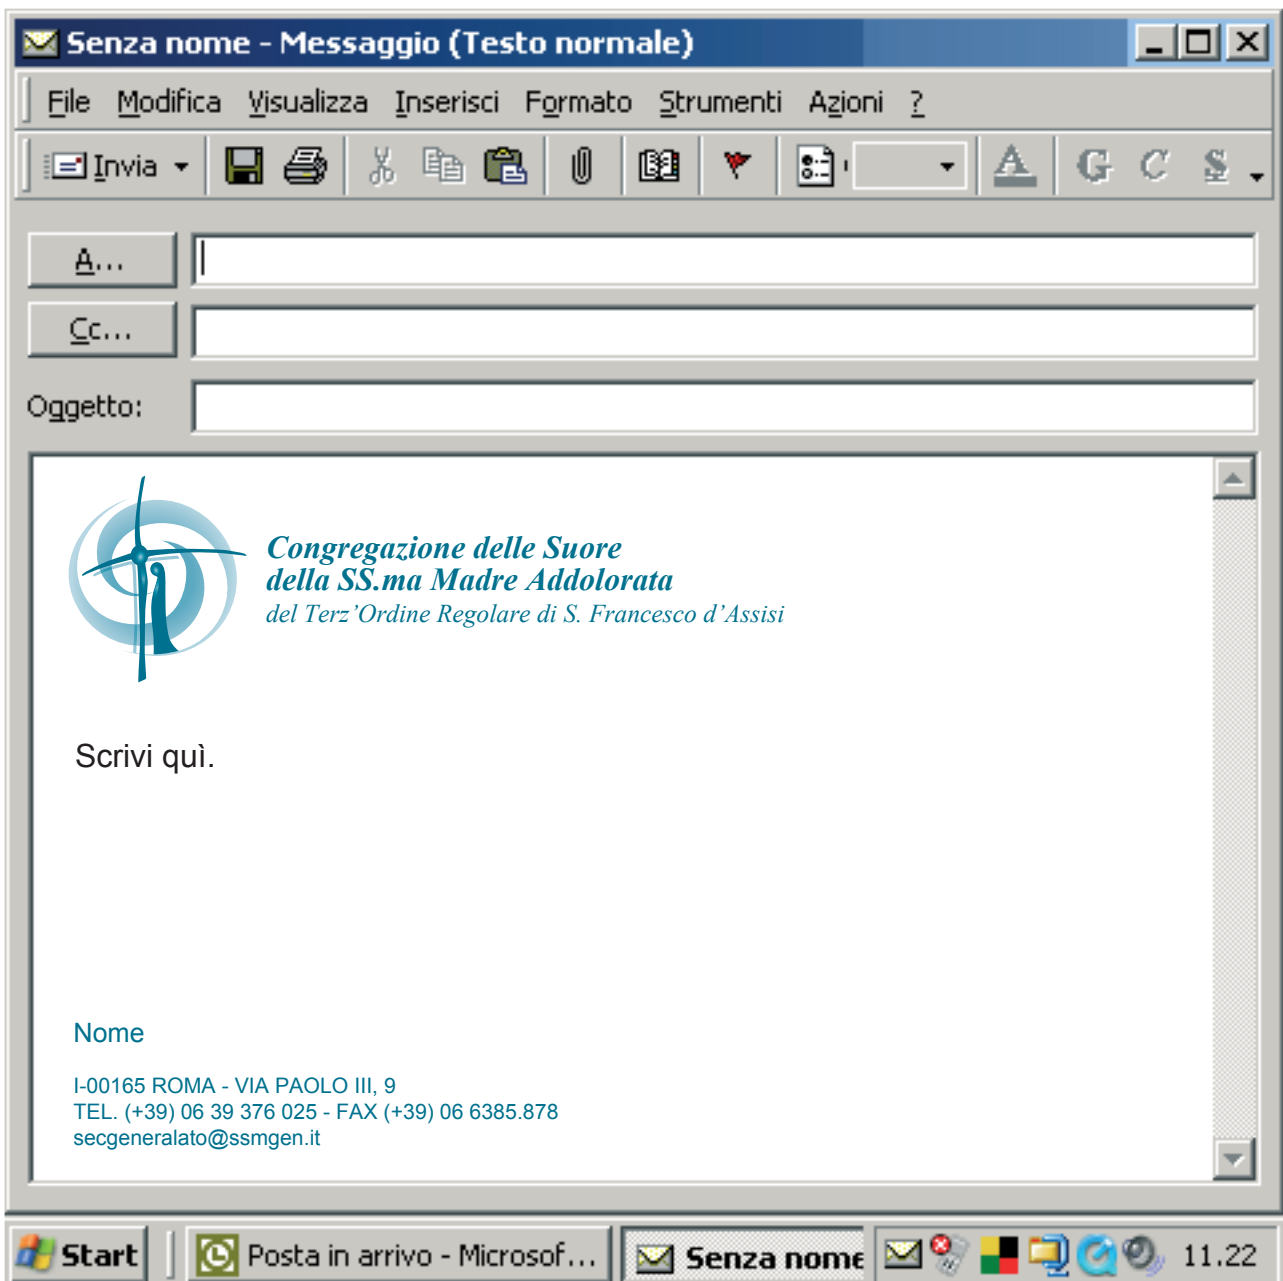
Senza nome - Messaggio (Testo normale)

File Modifica Visualizza Inserisci Formato Strumenti Azioni ?

Invia

G C S

A...

Cc...

Oggetto:

Congregazione delle Suore
della SS.ma Madre Addolorata
del Terz'Ordine Regolare di S. Francesco d'Assisi

Scrivi quì.

Nome

I-00165 ROMA - VIA PAOLO III, 9
TEL. (+39) 06 39 376 025 - FAX (+39) 06 6385.878
secgeneralato@ssmgen.it

Start

Posta in arrivo - Microsof...

Senza nome

11.22